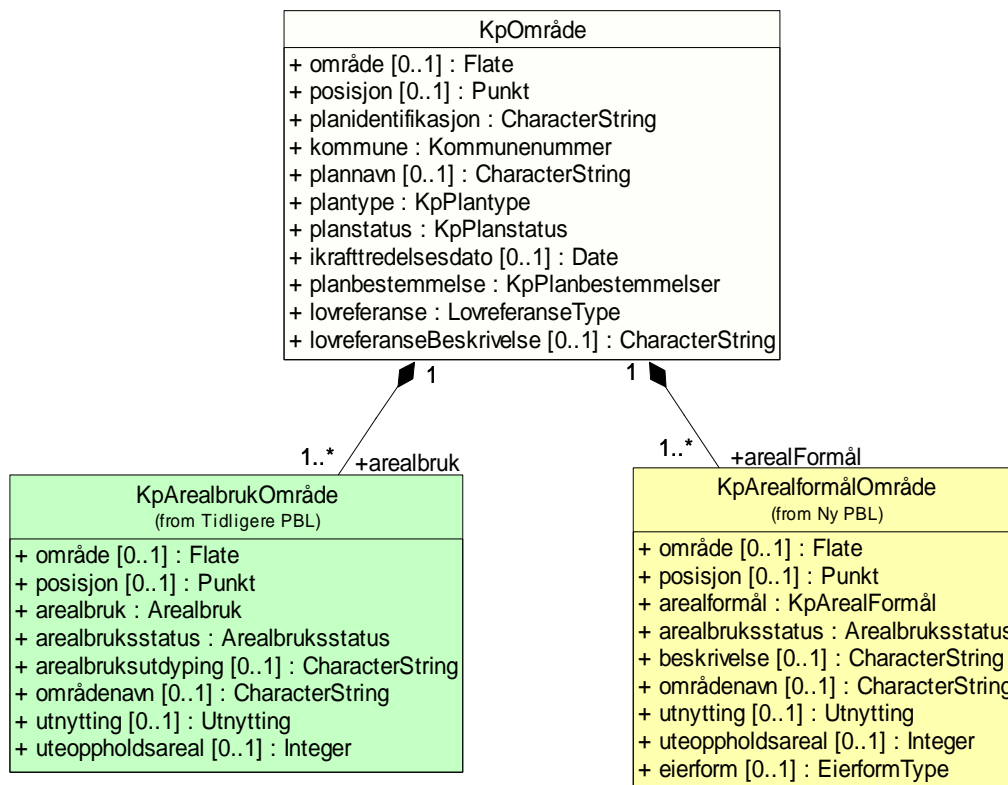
KpOmråde

+ område [0..1] : Flate
+ posisjon [0..1] : Punkt
+ planidentifikasjon : CharacterString
+ kommune : Kommunenummer
+ plannavn [0..1] : CharacterString
+ plantype : KpPlantype
+ planstatus : KpPlanstatus
+ ikrafttredelsesdato [0..1] : Date
+ planbestemmelse : KpPlanbestemmelser
+ lovreferanse : LovreferanseType
+ lovreferanseBeskrivelse [0..1] : CharacterString

1

1

1..*

+arealbruk

1..*

+arealFormål

KpArealbrukOmråde
(from Tidligere PBL)

+ område [0..1] : Flate
+ posisjon [0..1] : Punkt
+ arealbruk : Arealbruk
+ arealbruksstatus : Arealbruksstatus
+ arealbruksutdyping [0..1] : CharacterString
+ områdenavn [0..1] : CharacterString
+ utnytting [0..1] : Utnytting
+ uteoppholdsareal [0..1] : Integer

KpArealformålOmråde
(from Ny PBL)

+ område [0..1] : Flate
+ posisjon [0..1] : Punkt
+ arealformål : KpArealFormål
+ arealbruksstatus : Arealbruksstatus
+ beskrivelse [0..1] : CharacterString
+ områdenavn [0..1] : CharacterString
+ utnytting [0..1] : Utnytting
+ uteoppholdsareal [0..1] : Integer
+ eierform [0..1] : EierformType